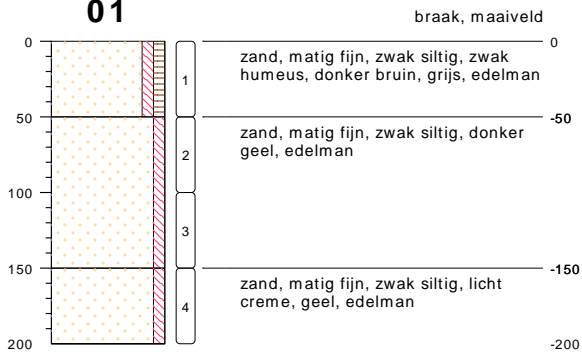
01

braak, maaiveld

0
50
100
150
200

1
2
3
4

0
zand, matig fijn, zwak siltig, zwak humeus, donker bruin, grijs, edelman

-50
zand, matig fijn, zwak siltig, donker geel, edelman

-150
zand, matig fijn, zwak siltig, licht creme, geel, edelman

-200